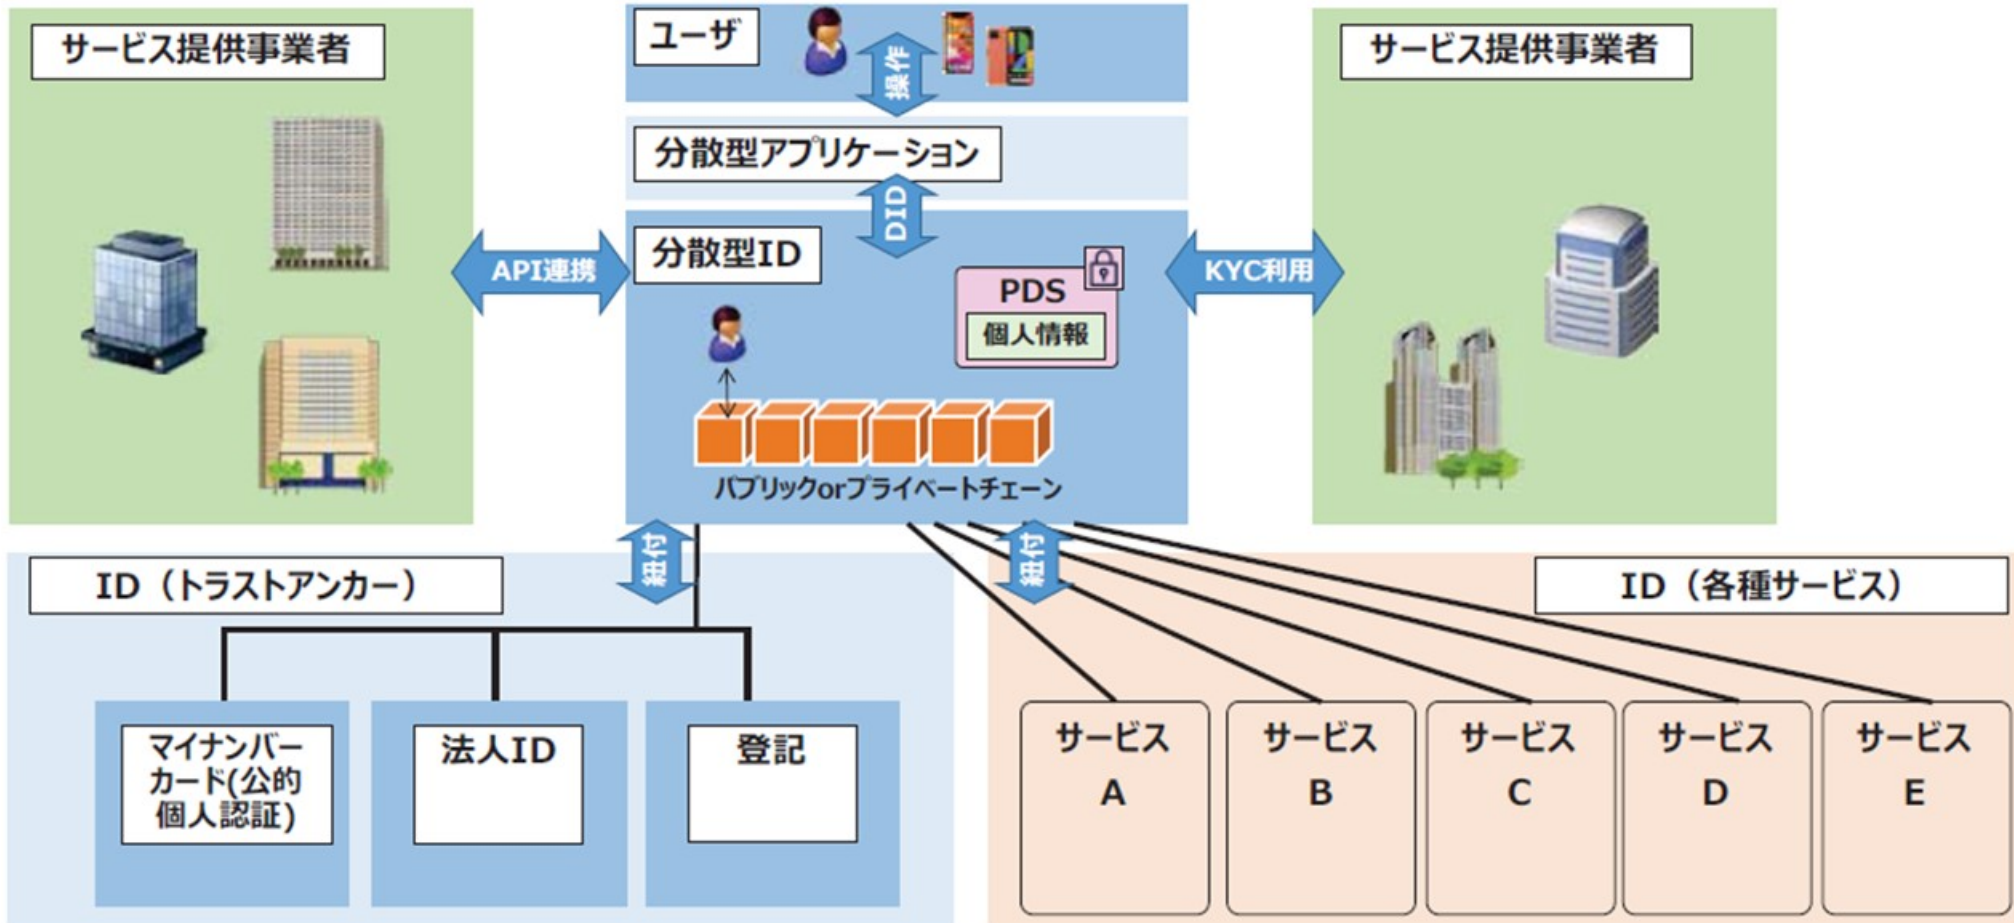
サービス提供事業者

ユーザ

操作

分散型アプリケーション

DID

分散型ID

API連携

KYC利用

PDS

個人情報

パブリックorプライベートチェーン

サービス提供事業者

紐付

紐付

ID（トラストアンカー）

ID（各種サービス）

マイナンバーカード(公的個人認証)

法人ID

登記

サービスA

サービスB

サービスC

サービスD

サービスE